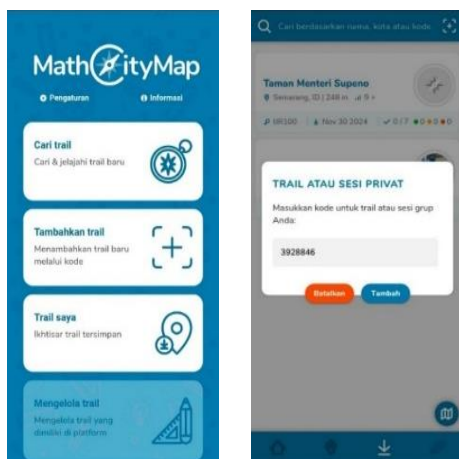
MathCityMap

Pengaturan

Informasi

Cari trail

Cari & jelajahi trail baru

Tambahkan trail

Menambahkan trail baru melalui kode

Trail saya

Ikhtisar trail tersimpan

Mengelola trail

Mengelola trail yang dimiliki di platform

Cari berdasarkan nama, kota atau kode

Taman Menteri Supeno

Semarang, ID | 248 m

IIR100

Nov 30 2024

0 / 7

TRAIL ATAU SESI PRIVAT

Masukkan kode untuk trail atau sesi grup Anda:

3928846

Batalkan

Tambah